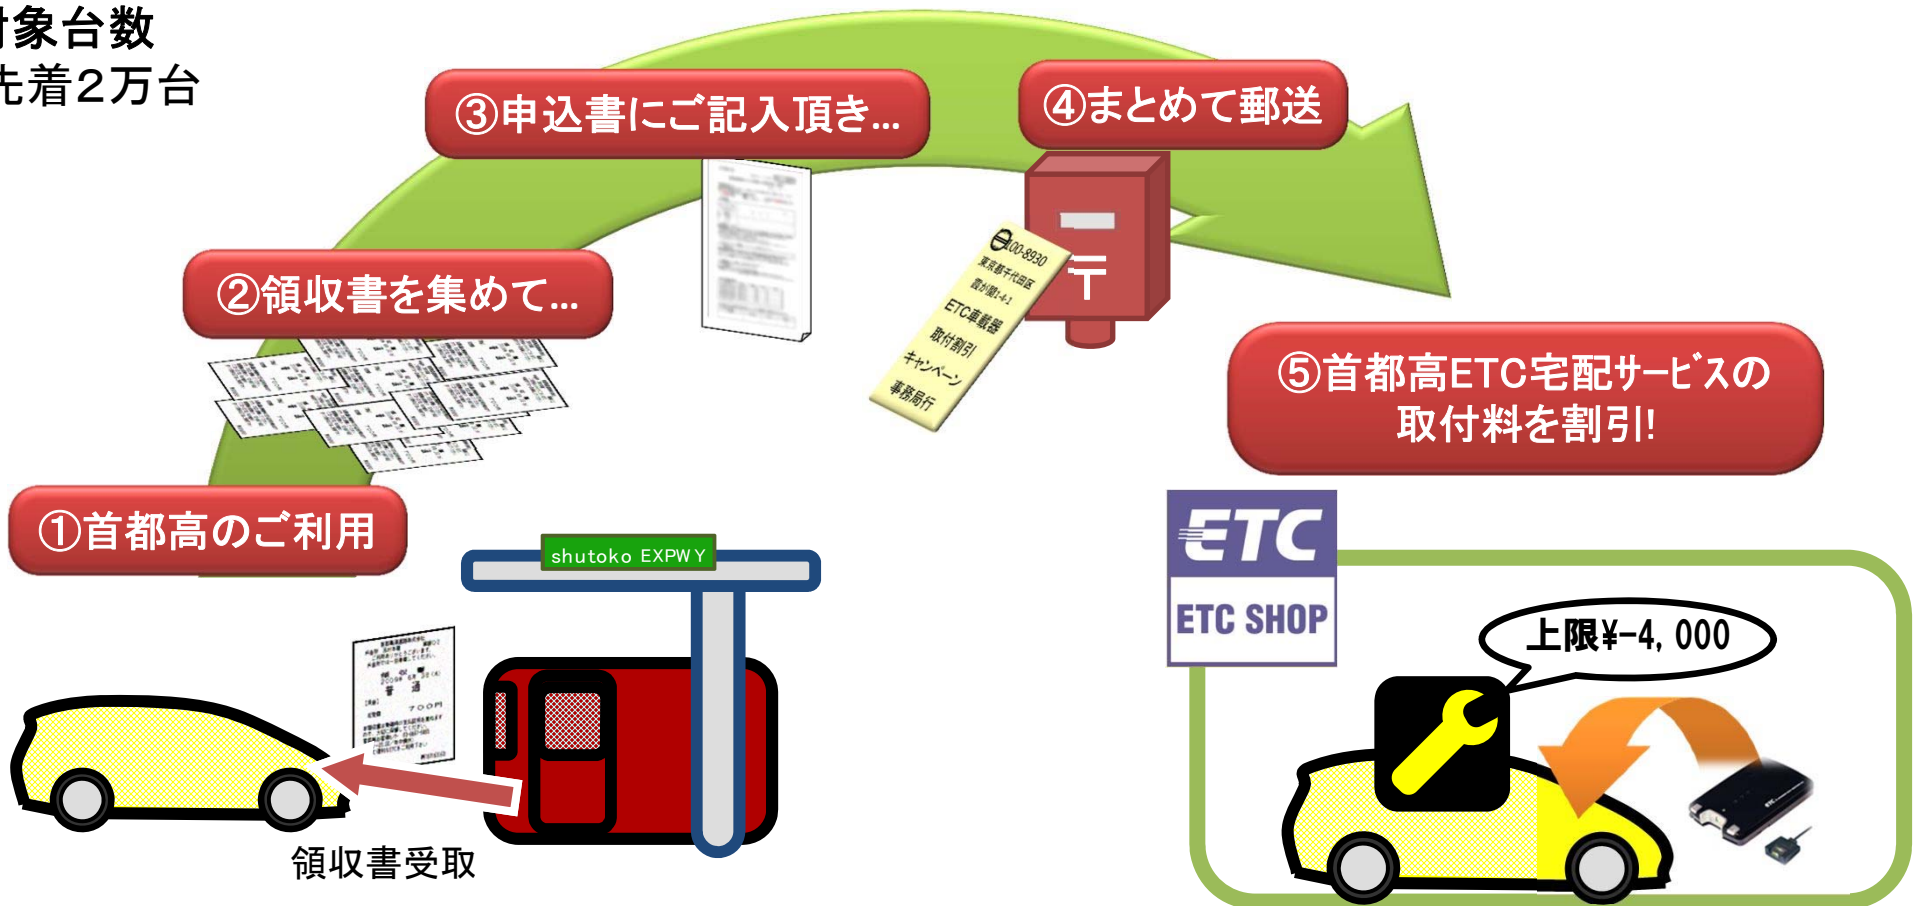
対象台数
先着2万台

③申込書にご記入頂き...

④まとめて郵送

②領収書を集めて...

100-8930
東京都千代田区
霞が関1-4-1
ETC車載器
取付割引
キャンペーン
事務局行

⑤首都高ETC宅配サービスの取付料を割引!

①首都高のご利用

shutoko EXPWY

ETC
ETC SHOP

上限¥-4, 000

普通
700円

領収書受取